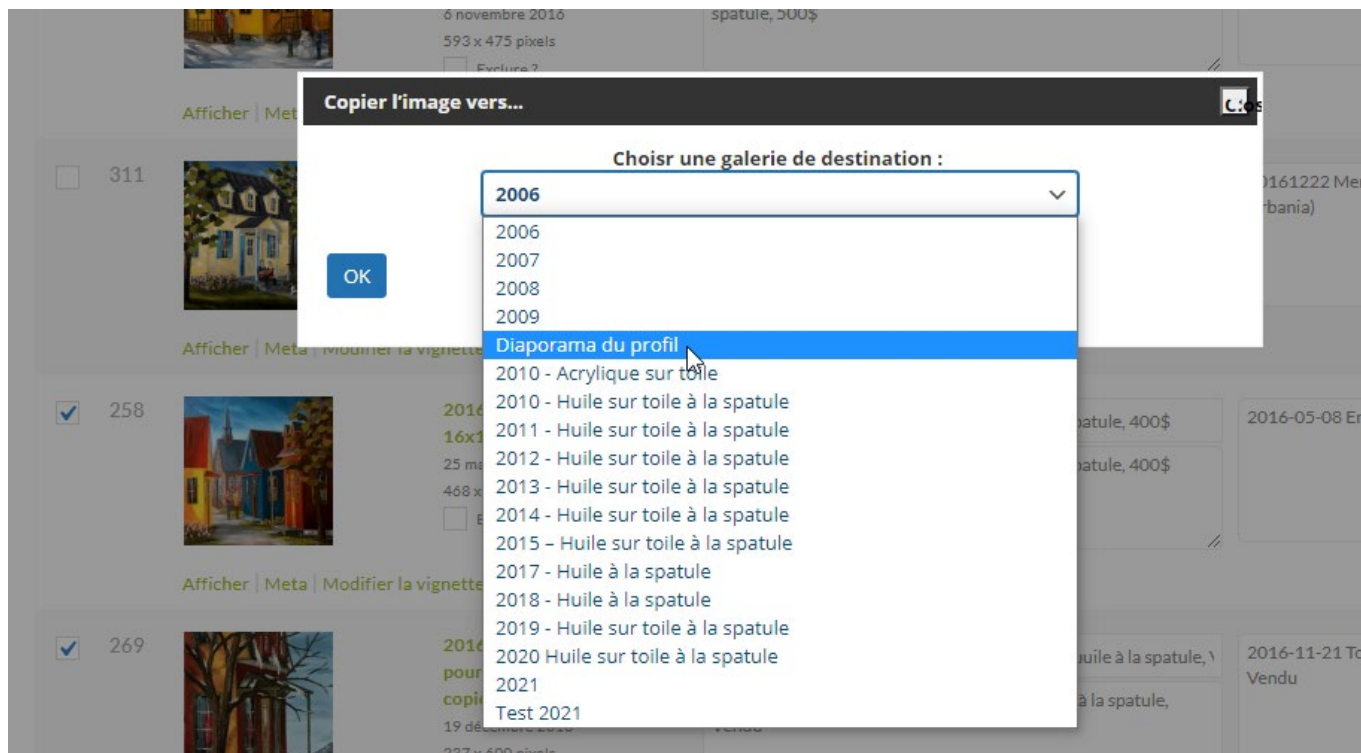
6 novembre 2016
593 x 475 pixels
Exclure ?
spatule, 500$

Afficher | Met

Copier l'image vers...
C:os

Choisir une galerie de destination :
2006
2006
2007
2008
2009
Diaporama du profil
2010 - Acrylique sur toile
2010 - Huile sur toile à la spatule
2011 - Huile sur toile à la spatule
2012 - Huile sur toile à la spatule
2013 - Huile sur toile à la spatule
2014 - Huile sur toile à la spatule
2015 – Huile sur toile à la spatule
2017 - Huile à la spatule
2018 - Huile à la spatule
2019 - Huile sur toile à la spatule
2020 Huile sur toile à la spatule
2021
Test 2021

OK

311
0161222 Me
rbania)

Afficher | Meta | Modifier la vignette

258
2016
16x1
25 m
468 x
patule, 400$
patule, 400$
2016-05-08 E

Afficher | Meta | Modifier la vignette

269
2016
pour
copi
19 décembre 2016
uile à la spatule,
à la spatule,
Vendu
2016-11-21 T
Vendu